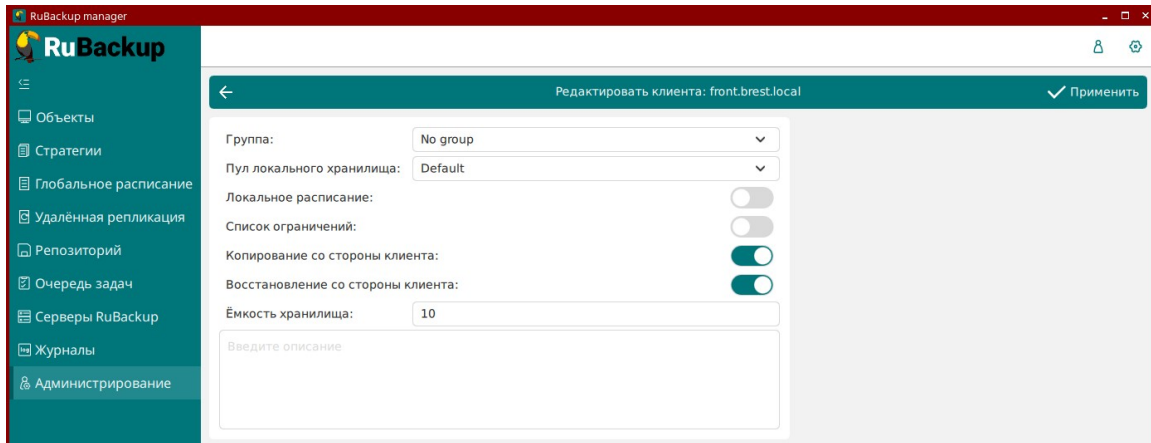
RuBackup manager

RuBackup

Объекты
Стратегии
Глобальное расписание
Удалённая репликация
Репозиторий
Очередь задач
Серверы RuBackup
Журналы
Администрирование

Редактировать клиента: front.brest.local
Применить

Группа: No group
Пул локального хранилища: Default
Локальное расписание:
Список ограничений:
Копирование со стороны клиента:
Восстановление со стороны клиента:
Ёмкость хранилища: 10
Введите описание